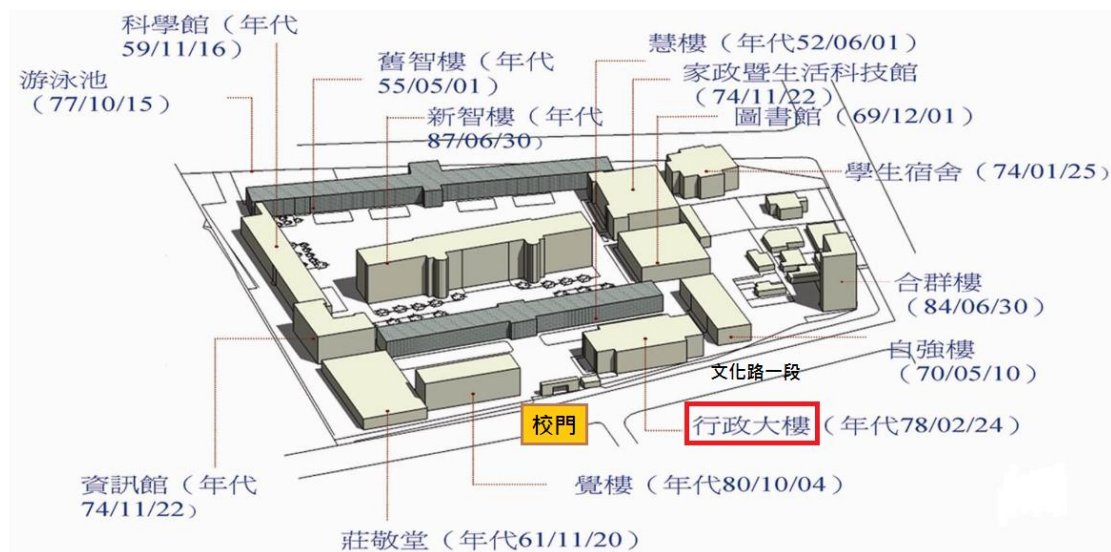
科學館（年代 59/11/16）

游泳池（77/10/15）

舊智樓（年代 55/05/01）

新智樓（年代 87/06/30）

慧樓（年代52/06/01）

家政暨生活科技館（74/11/22）

圖書館（69/12/01）

學生宿舍（74/01/25）

合群樓（84/06/30）

自強樓（70/05/10）

文化路一段

校門

行政大樓（年代78/02/24）

資訊館（年代 74/11/22）

覺樓（年代80/10/04）

莊敬堂（年代61/11/20）